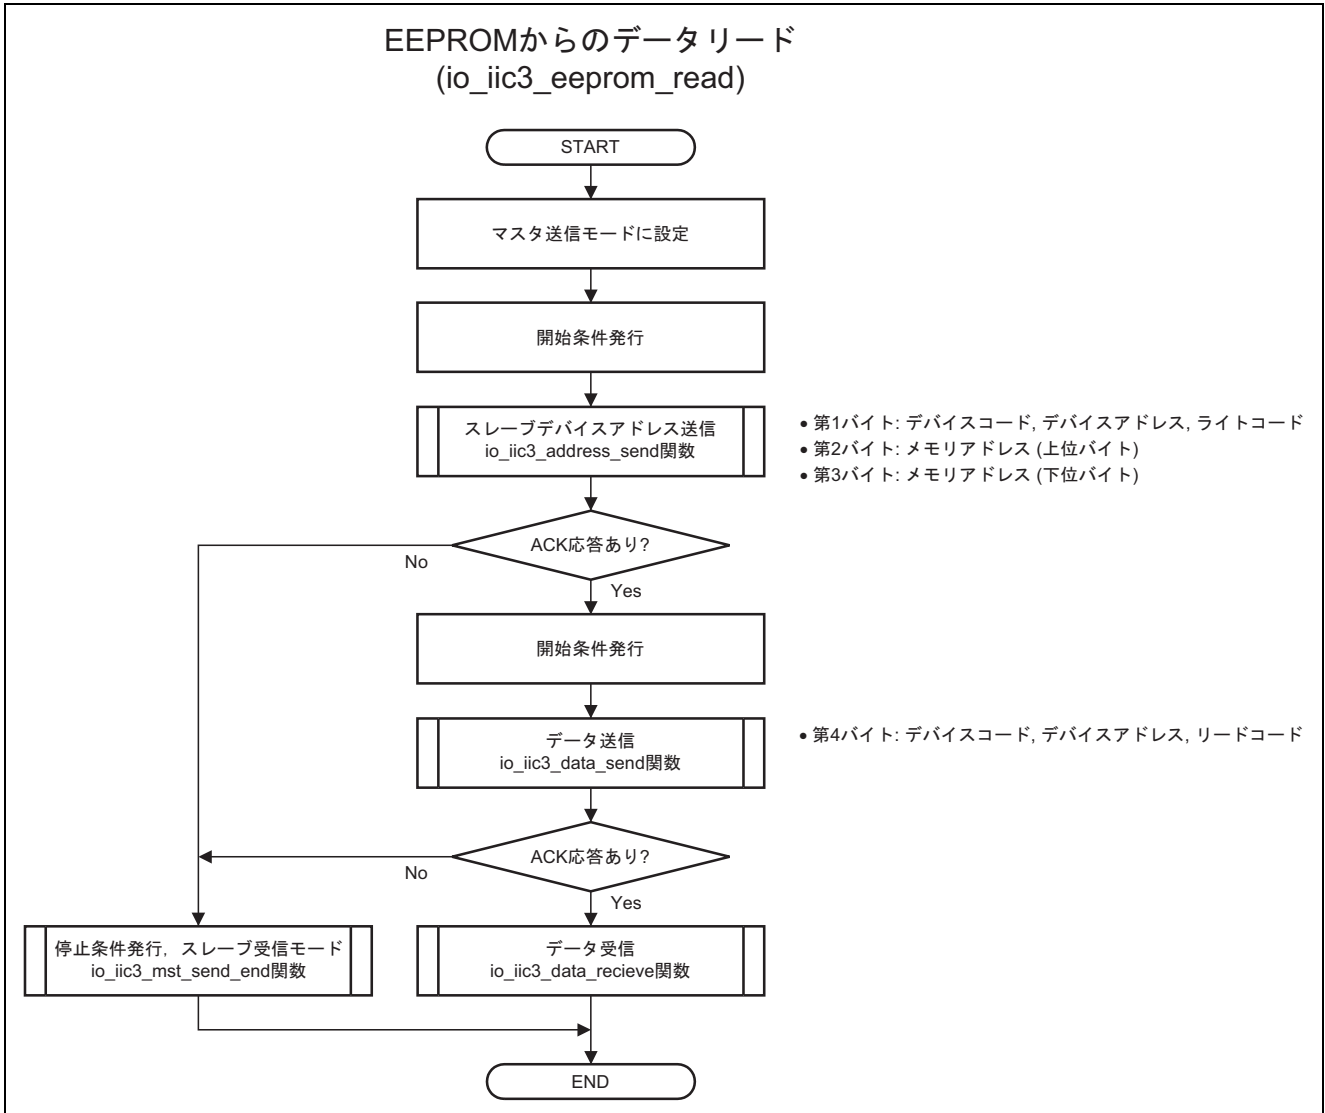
EEPROMからのデータリード
(io_iic3_eeprom_read)

START

マスタ送信モードに設定

開始条件発行

スレーブデバイスアドレス送信
io_iic3_address_send関数

• 第1バイト: デバイスコード, デバイスアドレス, ライトコード
• 第2バイト: メモリアドレス (上位バイト)
• 第3バイト: メモリアドレス (下位バイト)

ACK応答あり?

No

Yes

開始条件発行

データ送信
io_iic3_data_send関数

• 第4バイト: デバイスコード, デバイスアドレス, リードコード

ACK応答あり?

No

Yes

停止条件発行, スレーブ受信モード
io_iic3_mst_send_end関数

データ受信
io_iic3_data_recieve関数

END